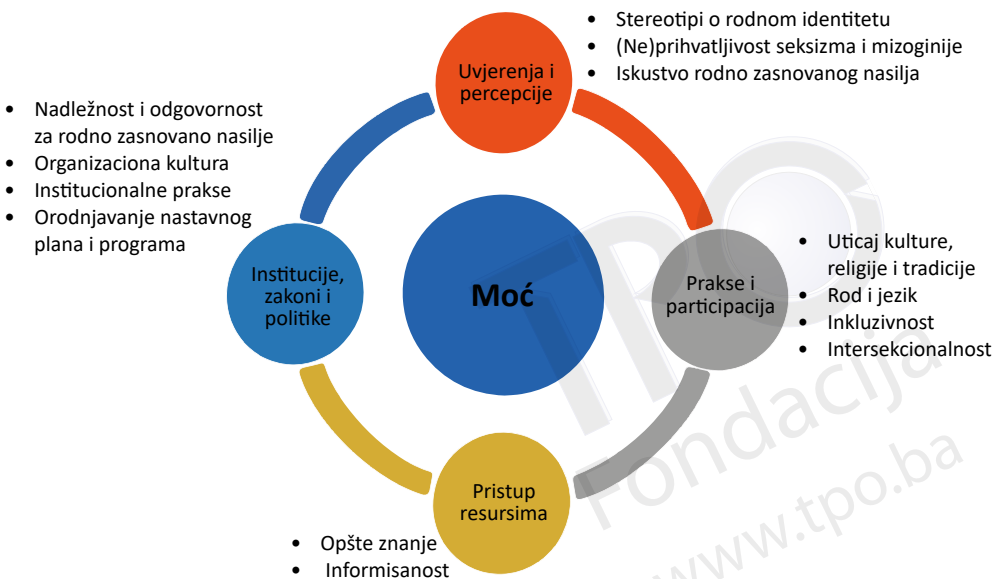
- Stereotipi o rodnom identitetu
- (Ne)prihvatljivost seksizma i mizoginije
- Iskustvo rodno zasnovanog nasilja

Uvjerenja i percepcije

- Nadležnost i odgovornost za rodno zasnovano nasilje
- Organizaciona kultura
- Institucionalne prakse
- Orodnjavanje nastavnog plana i programa

Moć

Institucije, zakoni i politike

Prakse i participacija

- Uticaj kulture, religije i tradicije
- Rod i jezik
- Inkluzivnost
- Intersekcionalnost

Pristup resursima

- Opšte znanje
- Informisanost

TPO Fondacija
www.tpo.ba